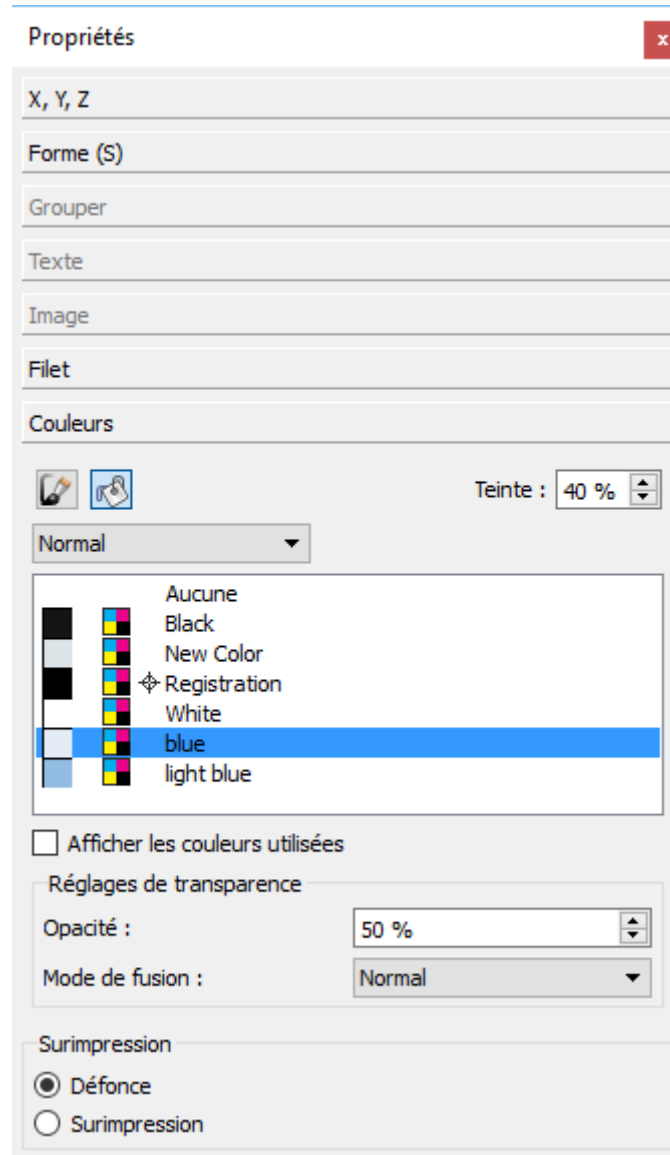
Propriétés

x

X, Y, Z

Forme (S)

Grouper

Texte

Image

Filet

Couleurs

Teinte : 40 %

Normal

Aucune
Black
New Color
Registration
White
blue
light blue

Afficher les couleurs utilisées

Réglages de transparence

Opacité : 50 %

Mode de fusion : Normal

Surimpression

Défonce

Surimpression